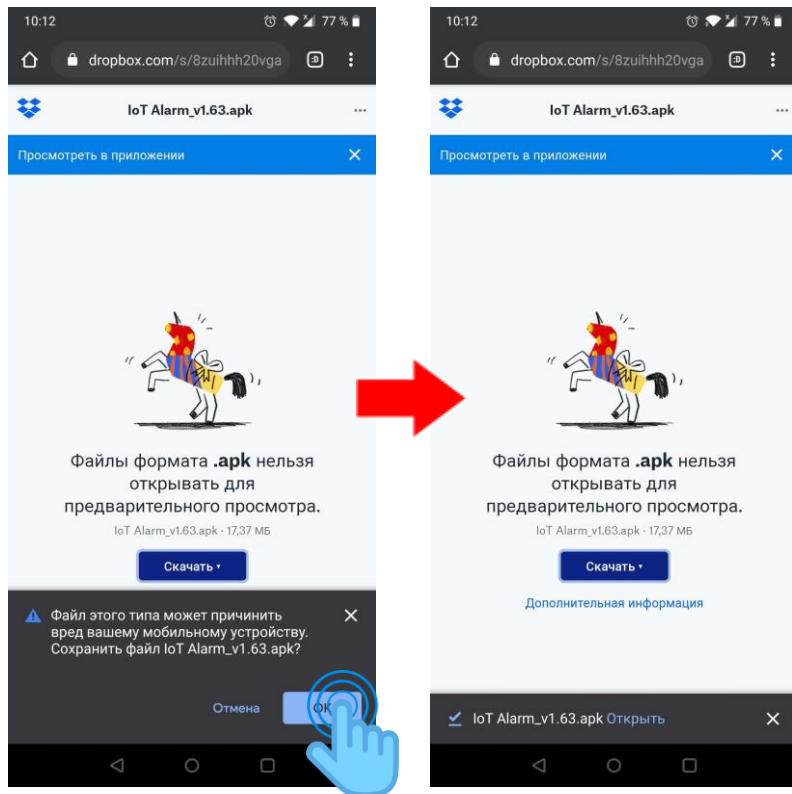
10:12
77 %
dropbox.com/s/8zuihhh20vga
IoT Alarm_v1.63.apk
Просмотреть в приложении
Файлы формата .apk нельзя открывать для предварительного просмотра.
IoT Alarm_v1.63.apk · 17,37 МБ
Скачать
Файл этого типа может причинить вред вашему мобильному устройству. Сохранить файл IoT Alarm_v1.63.apk?
Отмена
OK

10:12
77 %
dropbox.com/s/8zuihhh20vga
IoT Alarm_v1.63.apk
Просмотреть в приложении
Файлы формата .apk нельзя открывать для предварительного просмотра.
IoT Alarm_v1.63.apk · 17,37 МБ
Скачать
Дополнительная информация
IoT Alarm_v1.63.apk Открыть